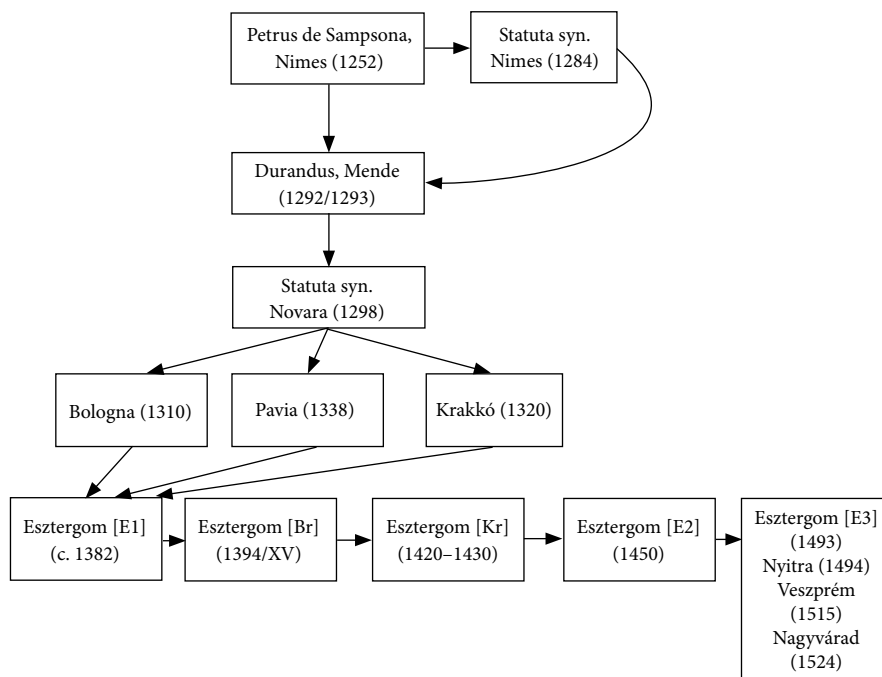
Petrus de Sampsona, Nimes (1252)

Statuta syn. Nimes (1284)

Durandus, Mende (1292/1293)

Statuta syn. Novara (1298)

Bologna (1310)

Pavia (1338)

Krakkó (1320)

Esztergom [E1] (c. 1382)

Esztergom [Br] (1394/XV)

Esztergom [Kr] (1420–1430)

Esztergom [E2] (1450)

Esztergom [E3] (1493)
Nyitra (1494)
Veszprém (1515)
Nagyvárad (1524)